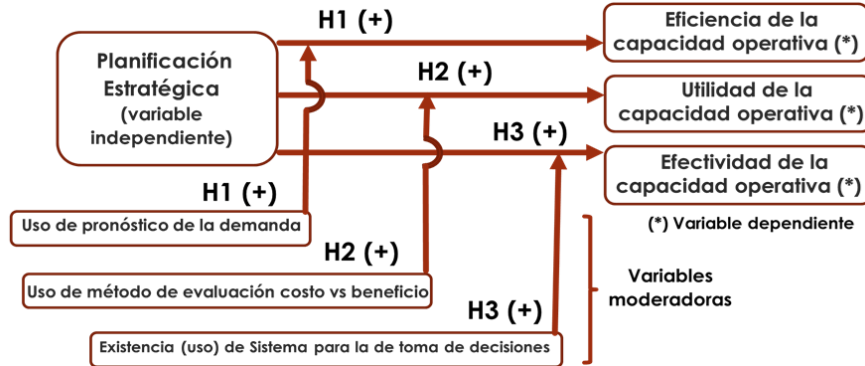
Planificación Estratégica (variable independiente)

H1 (+)

H2 (+)

H3 (+)

Eficiencia de la capacidad operativa (*)

Utilidad de la capacidad operativa (*)

Efectividad de la capacidad operativa (*)

H1 (+)

Uso de pronóstico de la demanda

H2 (+)

Uso de método de evaluación costo vs beneficio

H3 (+)

Existencia (uso) de Sistema para la de toma de decisiones

(*) Variable dependiente

Variables moderadoras